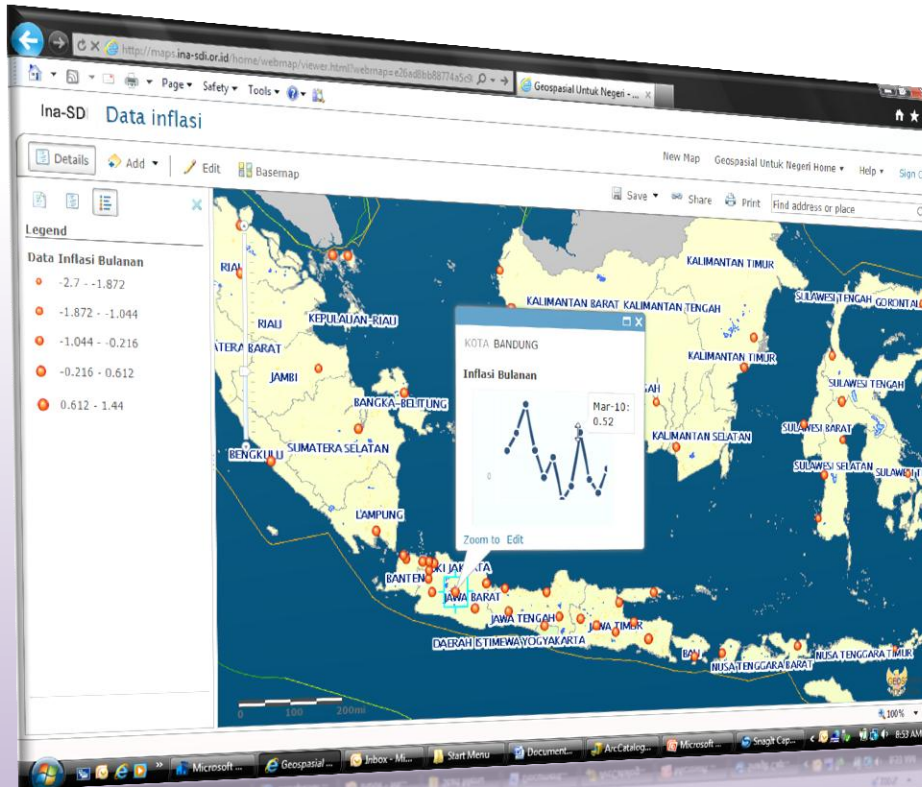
http://maps.ina-sdi.or.id/home/webmap/viewer.html?webmap=e26ad8bb88774a5c8

Geospasial Untuk Negeri - ...

Page ▾ Safety ▾ Tools ▾

Ina-SDI Data inflasi

Details Add ▾ Edit Basemap

New Map Geospasial Untuk Negeri Home ▾ Help ▾ Sign

Save ▾ Share Print Find address or place

Legend

Data Inflasi Bulanan

-2.7 - -1.872

-1.872 - -1.044

-1.044 - -0.216

-0.216 - 0.612

0.612 - 1.44

KOTA BANDUNG

Inflasi Bulanan

Mar-10: 0.52

0

Zoom to Edit

RIAU
RIAU
KEPULAUAN RIAU
ATERA BARAT
JAMBI
BANGKA-BELITUNG
BENGKULU
SUMATERA SELATAN
LAMPUNG
BANTEN
DKI JAKARTA
JAWA BARAT
JAWA TENGAH
JAWA TIMUR
DAERAH ISTIMEWA YOGYAKARTA
BALI
NUSA TENGGARA BARAT
NUSA TENGGARA TIMUR
KALIMANTAN TIMUR
KALIMANTAN BARAT
KALIMANTAN TENGAH
KALIMANTAN TIMUR
KALIMANTAN SELATAN
SULAWESI TENGAH
GORONTAL
SULAWESI TENGAH
SULAWESI BARAT
SULAWESI SELATAN
SULAWESI T

0 100 200mi

100%

Microsoft ... Geospasial ... Inbox - Mi... Start Menu Document... ArcCatalog... Microsoft ... Snagit Cap... 8:53 AM